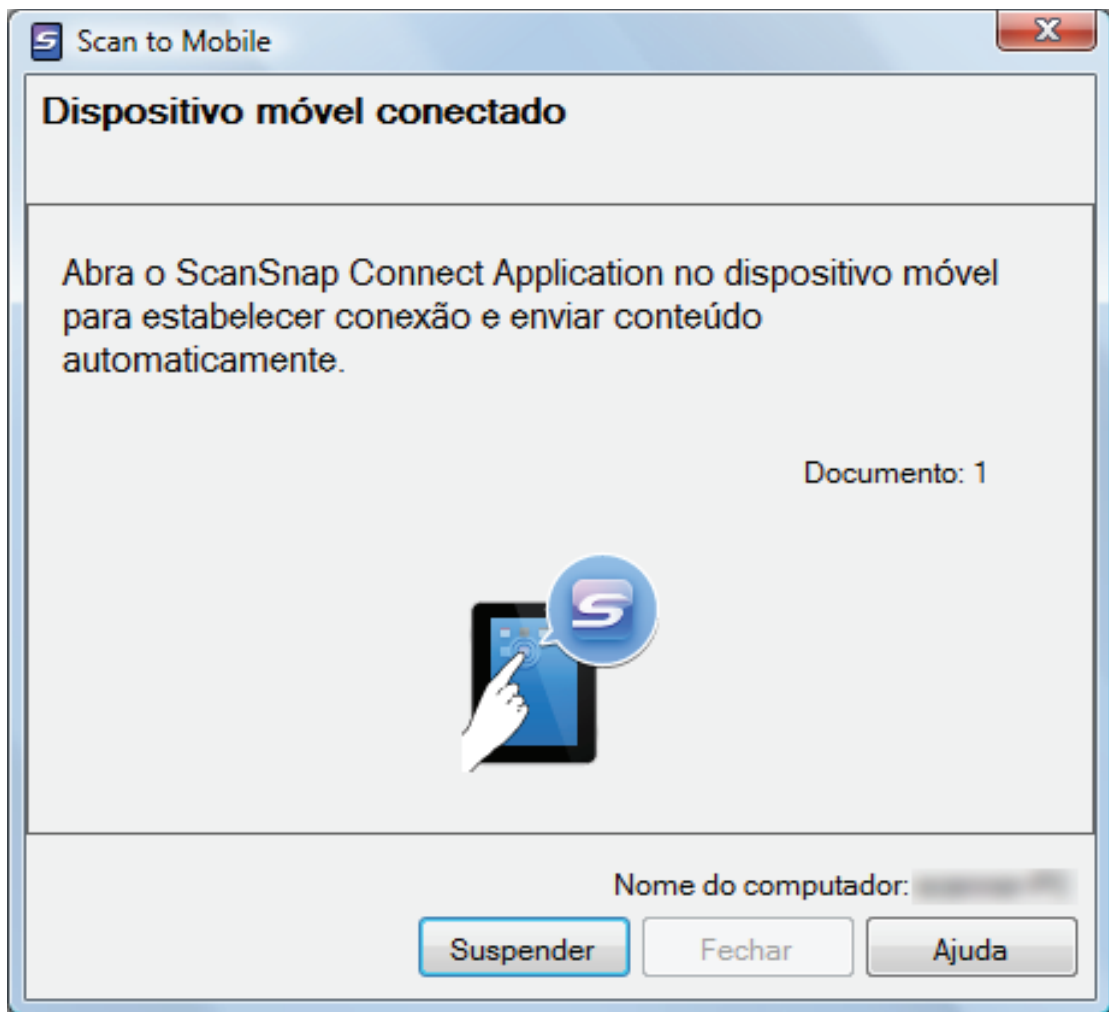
Scan to Mobile

Dispositivo móvel conectado

Abra o ScanSnap Connect Application no dispositivo móvel para estabelecer conexão e enviar conteúdo automaticamente.

Documento: 1

Nome do computador: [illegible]

Suspender Fechar Ajuda